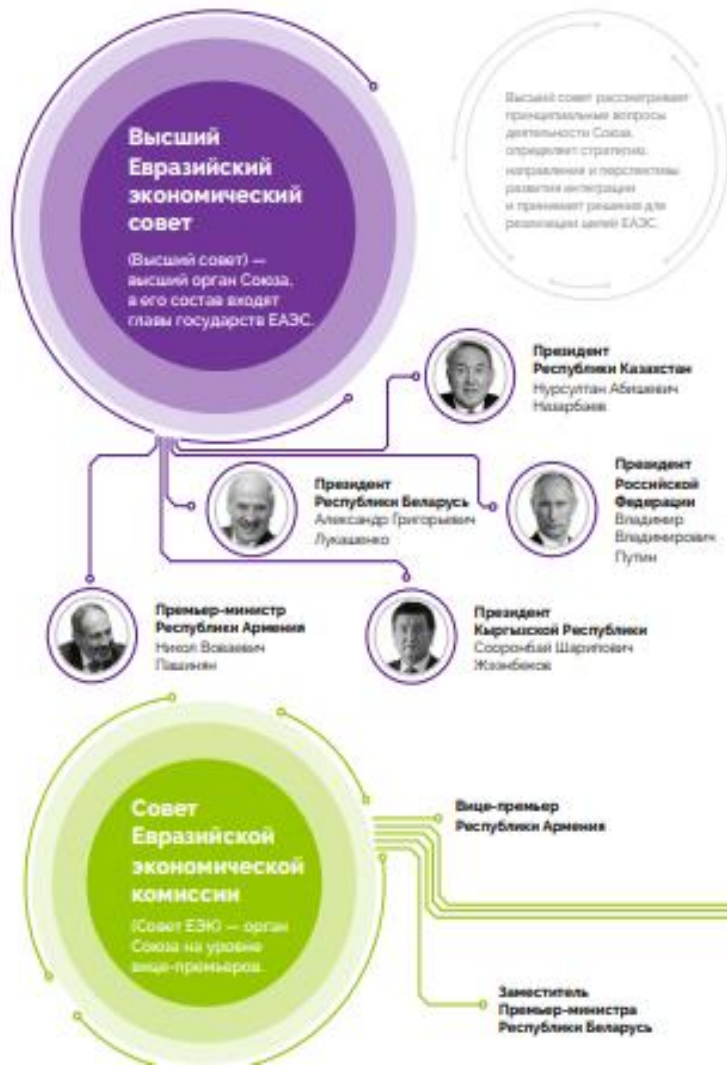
Высший Евразийский экономический совет

(Высший совет) — высший орган Союза, в его состав входят главы государств ЕАЭС.

Высший совет рассматривает принципиальные вопросы деятельности Союза, определяет стратегию, направления и перспективы развития интеграции и принимает решения для реализации целей ЕАЭС.

Президент Республики Казахстан
Нурсултан Абишевич Назарбаев

Президент Республики Беларусь
Александр Григорьевич Лукашенко

Президент Российской Федерации
Владимир Владимирович Путин

Премьер-министр Республики Армения
Никол Воваевич Пашинян

Президент Кыргызской Республики
Сооронбай Шарипович Жээнбеков

Совет Евразийской экономической комиссии

(Совет ЕЭК) — орган Союза на уровне вице-премьеров.

Вице-премьер Республики Армения

Заместитель Премьер-министра Республики Беларусь